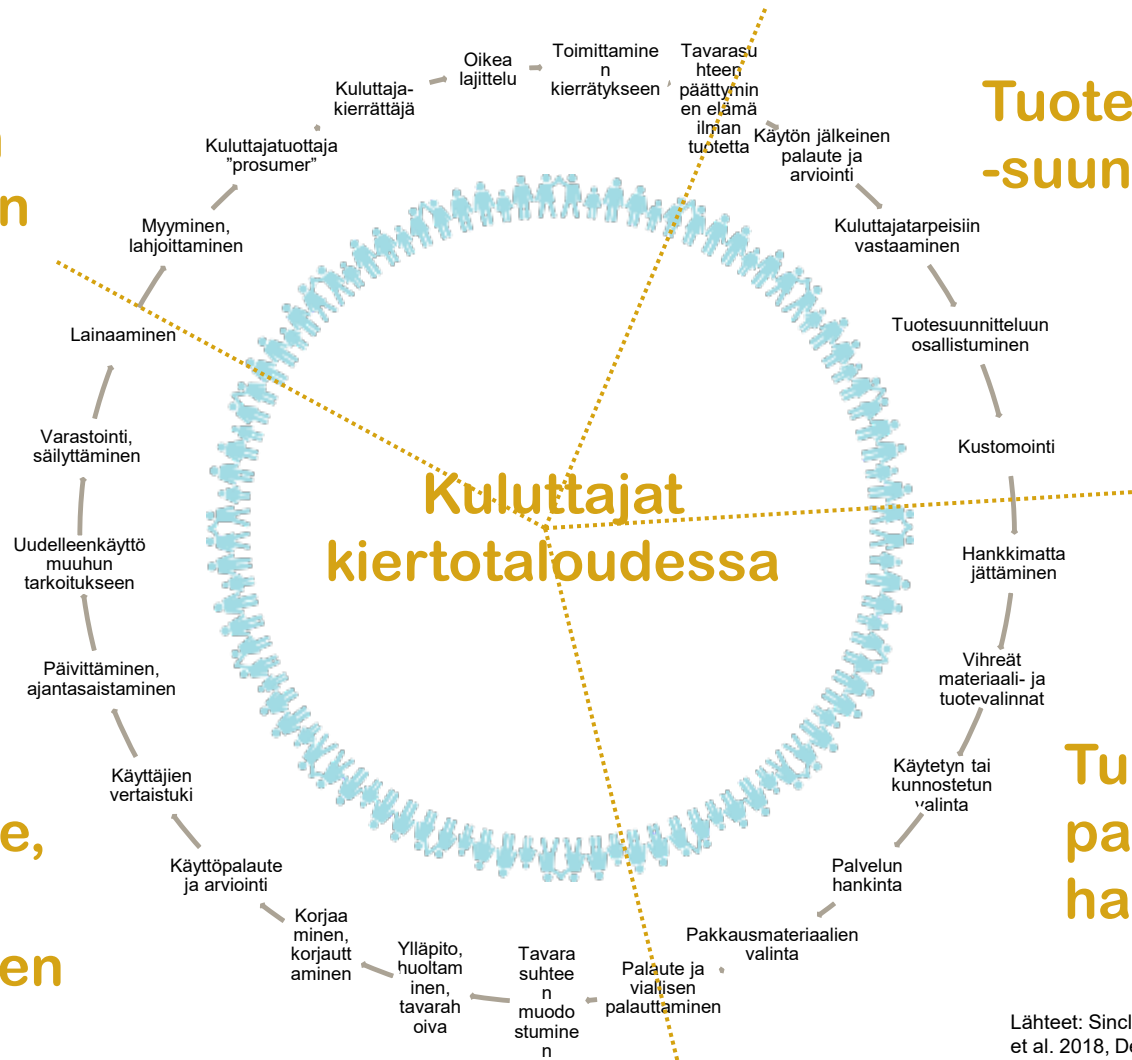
n
n

Tuote
-suun

Oikea lajittelu

Toimittaminen kierrätykseen

Tavarasuhteen päättyminen elämä ilman tuotetta

Kuluttaja-kierrättäjä

Kuluttajatuottaja "prosumer"

Myyminen, lahjoittaminen

Lainaaminen

Varastointi, säilyttäminen

Uudelleenkäyttö muuhun tarkoitukseen

Päivittäminen, ajantasaistaminen

Käyttäjien vertaistuki

Käyttöpalaute ja arviointi

Korjaaminen, korjauttaminen

Ylläpito, huoltaminen, tavarahoiva

Tavarasuhteen muodostuminen

Palaute ja viallisen palauttaminen

Pakkausmateriaalien valinta

Palvelun hankinta

Käytetyn tai kunnostetun valinta

Vihreät materiaali- ja tuotevalinnat

Hankkimatta jättäminen

Kustomointi

Tuotesuunnitteluun osallistuminen

Kuluttajatarpeisiin vastaaminen

Käytön jälkeinen palaute ja arviointi

Kuluttajat kiertotaloudessa

e,

en

Tu
pa
ha

Lähteet: Sincl
et al. 2018, De